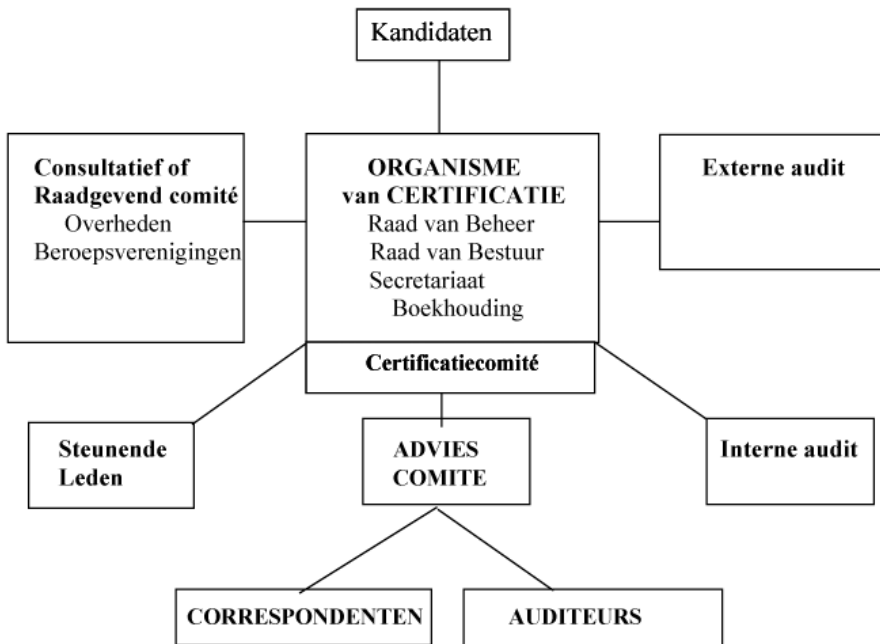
Kandidaten

Consultatief of Raadgevend comité
Overheden
Beroepsverenigingen

ORGANISME van CERTIFICATIE
Raad van Beheer
Raad van Bestuur
Secretariaat
Boekhouding

Externe audit

Certificatiecomité

Steunende Leden

ADVIES COMITE

Interne audit

CORRESPONDENTEN

AUDITEURS